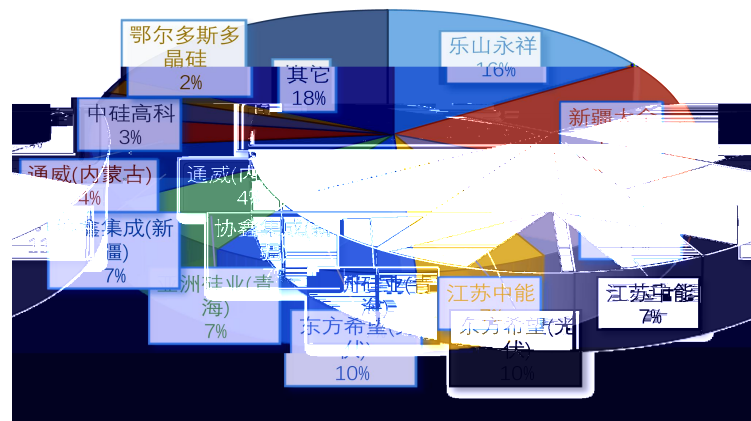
鄂尔多斯多晶硅
2%

其它
18%

乐山永祥
16%

中硅高科
3%

新疆大全

通威(内蒙古)
4%

通威(内
4%

协鑫集成(新疆)
7%

协鑫

亚洲硅业(青海)
7%

洲硅业(青海)

江苏中能

江苏中能
7%

东方希望(光伏)
10%

东方希望(光伏)
10%